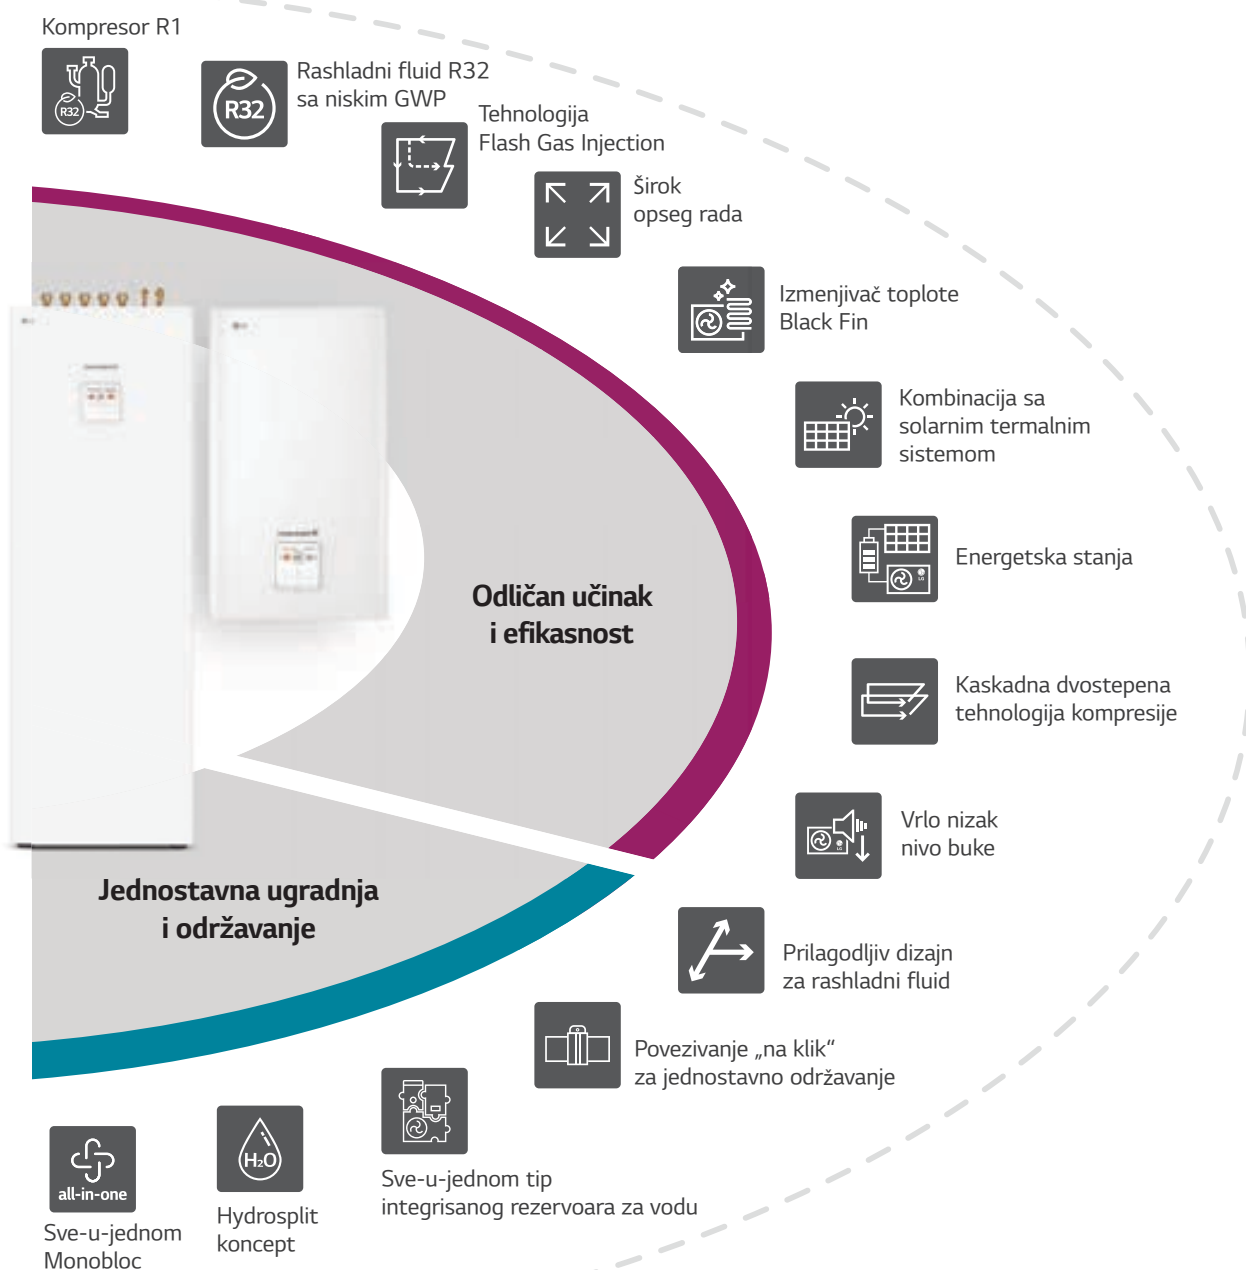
Kompresor R1

R32

R32

Rashladni fluid R32 sa niskim GWP

Tehnologija Flash Gas Injection

Širok opseg rada

Izmenjivač toplote Black Fin

Kombinacija sa solarnim termalnim sistemom

Energetska stanja

Kaskadna dvostepena tehnologija kompresije

Vrlo nizak nivo buke

Prilagodljiv dizajn za rashladni fluid

Povezivanje „na klik“ za jednostavno održavanje

Odličan učinak i efikasnost

Jednostavna ugradnja i održavanje

all-in-one

Sve-u-jednom Monobloc

$H_2O$

Hydrosplit koncept

Sve-u-jednom tip integrisanog rezervoara za vodu